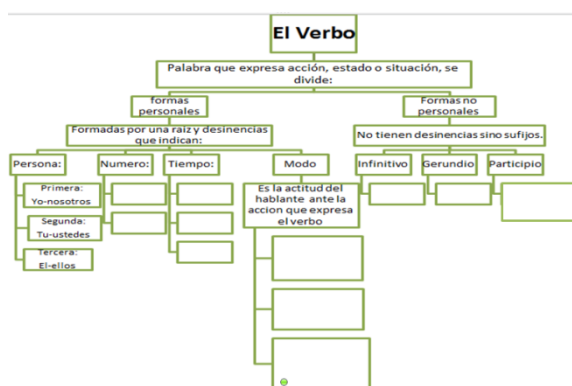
El Verbo

Palabra que expresa acción, estado o situación, se divide:

formas personales

Formas no personales

Formadas por una raiz y desinencias que indican:

No tienen desinencias sino sufijos.

Persona:

Numero:

Tiempo:

Modo

Infinitivo

Gerundio

Participio

Primera: Yo-nosotros

Segunda: Tu-ustedes

Tercera: El-ellos

Es la actitud del hablante ante la accion que expresa el verbo